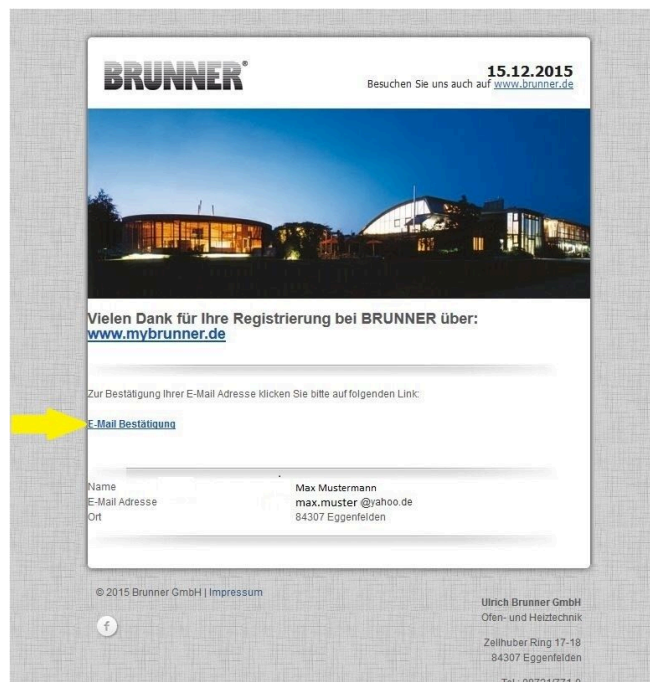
BRUNNER®

15.12.2015
Besuchen Sie uns auch auf www.brunner.de

Vielen Dank für Ihre Registrierung bei BRUNNER über: www.mybrunner.de

Zur Bestätigung Ihrer E-Mail Adresse klicken Sie bitte auf folgenden Link:

E-Mail Bestätigung

| | |
|---|---|
| Name | Max Mustermann |
| E-Mail Adresse | max.muster @rahoo.de |
| Ort | 84307 Eggenfelden |

© 2015 Brunner GmbH | Impressum

f

Ulrich Brunner GmbH
Ofen- und Heiztechnik

Zellhuber Ring 17-18
84307 Eggenfelden

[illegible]